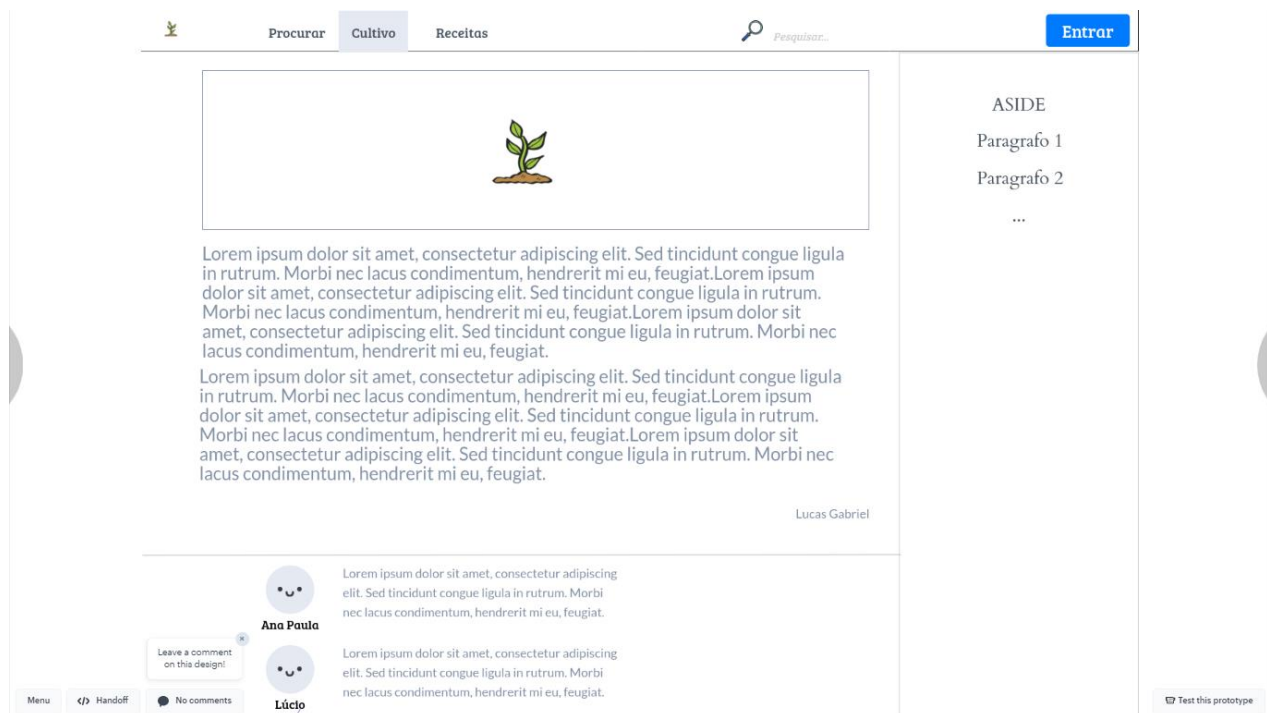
Procurar Cultivo Receitas

Pesquisar...

Entrar

Lorem ipsum dolor sit amet, consectetur adipiscing elit. Sed tincidunt congue ligula in rutrum. Morbi nec lacus condimentum, hendrerit mi eu, feugiat.Lorem ipsum dolor sit amet, consectetur adipiscing elit. Sed tincidunt congue ligula in rutrum. Morbi nec lacus condimentum, hendrerit mi eu, feugiat.Lorem ipsum dolor sit amet, consectetur adipiscing elit. Sed tincidunt congue ligula in rutrum. Morbi nec lacus condimentum, hendrerit mi eu, feugiat.

Lorem ipsum dolor sit amet, consectetur adipiscing elit. Sed tincidunt congue ligula in rutrum. Morbi nec lacus condimentum, hendrerit mi eu, feugiat.Lorem ipsum dolor sit amet, consectetur adipiscing elit. Sed tincidunt congue ligula in rutrum. Morbi nec lacus condimentum, hendrerit mi eu, feugiat.Lorem ipsum dolor sit amet, consectetur adipiscing elit. Sed tincidunt congue ligula in rutrum. Morbi nec lacus condimentum, hendrerit mi eu, feugiat.

Lucas Gabriel

ASIDE

Paragrafo 1

Paragrafo 2

...

Ana Paula

Lorem ipsum dolor sit amet, consectetur adipiscing elit. Sed tincidunt congue ligula in rutrum. Morbi nec lacus condimentum, hendrerit mi eu, feugiat.

Lúcio

Lorem ipsum dolor sit amet, consectetur adipiscing elit. Sed tincidunt congue ligula in rutrum. Morbi nec lacus condimentum, hendrerit mi eu, feugiat.

Leave a comment on this design!

Menu </> Handoff No comments

Test this prototype